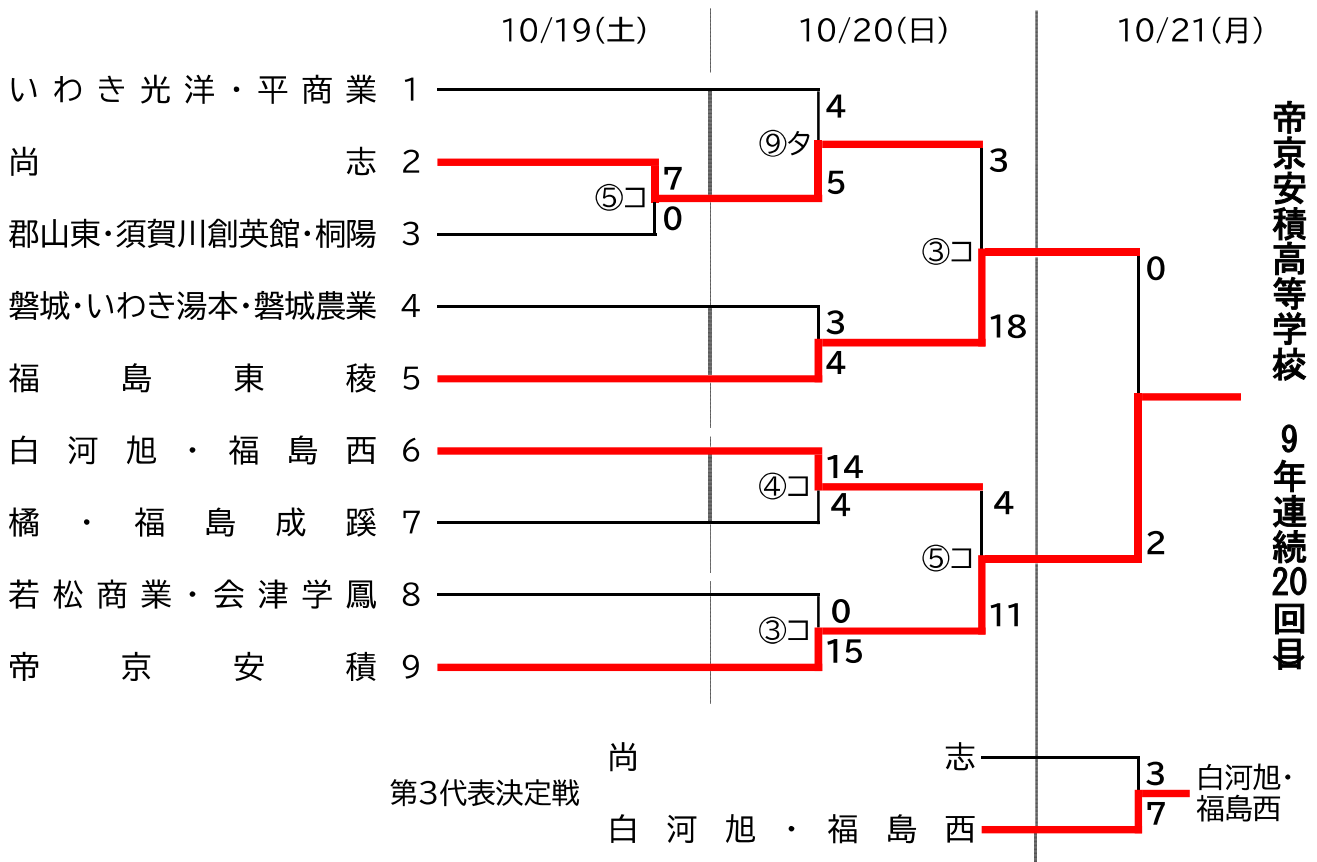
10/19(土)　10/20(日)　10/21(月)

いわき光洋・平商業 1
尚志 2
郡山東・須賀川創英館・桐陽 3
磐城・いわき湯本・磐城農業 4
福島東稜 5
白河旭・福島西 6
橘・福島成蹊 7
若松商業・会津学鳳 8
帝京安積 9

⑤コ 7 0
⑨タ 4 5
3 4
④コ 14 4
③コ 0 15
③コ 3 18
⑤コ 4 11
0 2

帝京安積高等学校

9年連続20回目

第3代表決定戦
尚志 3
白河旭・福島西 7
白河旭・福島西